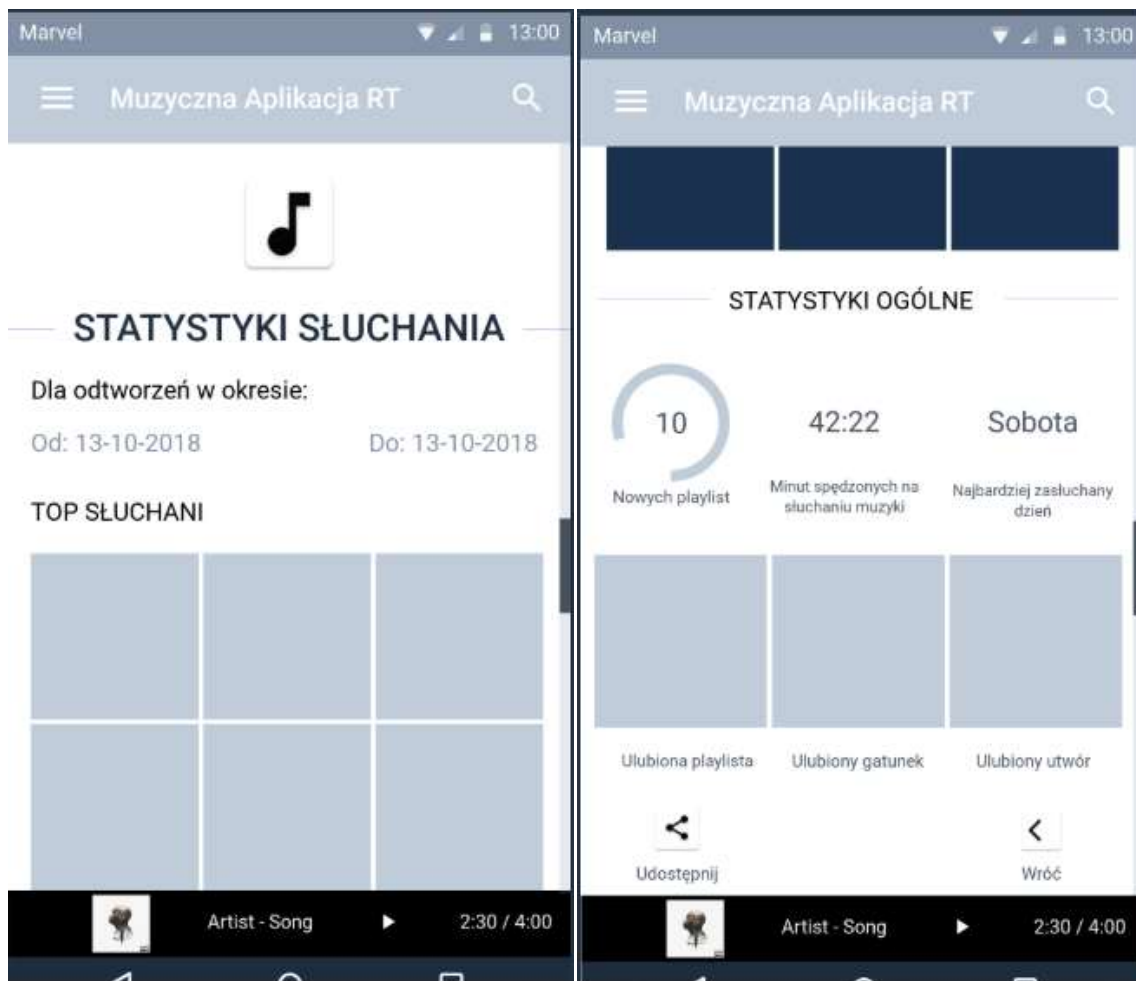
Marvel 13:00

Muzyczna Aplikacja RT

STATYSTYKI SŁUCHANIA

Dla odtworzeń w okresie:

Od: 13-10-2018

Do: 13-10-2018

TOP SŁUCHANI

Artist - Song 2:30 / 4:00

Marvel 13:00

Muzyczna Aplikacja RT

STATYSTYKI OGÓLNE

10
Nowych playlist

42:22
Minut spędzonych na słuchaniu muzyki

Sobota
Najbardziej zasłuchany dzień

Ulubiona playlista

Ulubiony gatunek

Ulubiony utwór

Udostępnij

Wróć

Artist - Song 2:30 / 4:00